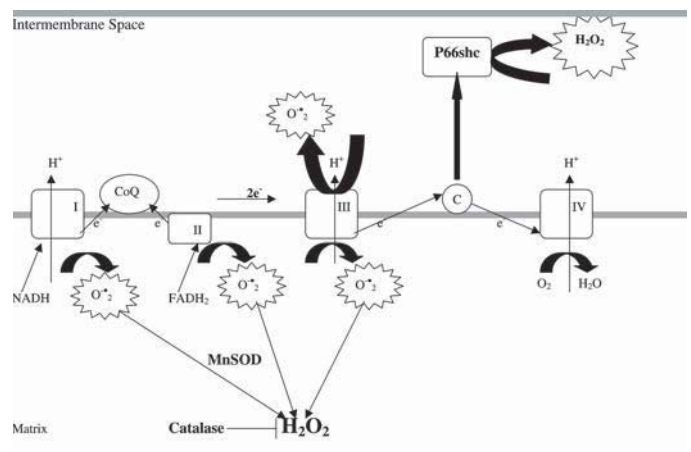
Intermembrane Space

P66shc

$H_2O_2$

$O^{\bullet-}_2$

$H^+$

$H^+$

$H^+$

CoQ

$2e^-$

I

II

III

C

IV

e

e

e

e

NADH

$O^{\bullet-}_2$

$FADH_2$

$O^{\bullet-}_2$

$O^{\bullet-}_2$

$O_2$

$H_2O$

MnSOD

Matrix

Catalase

$H_2O_2$